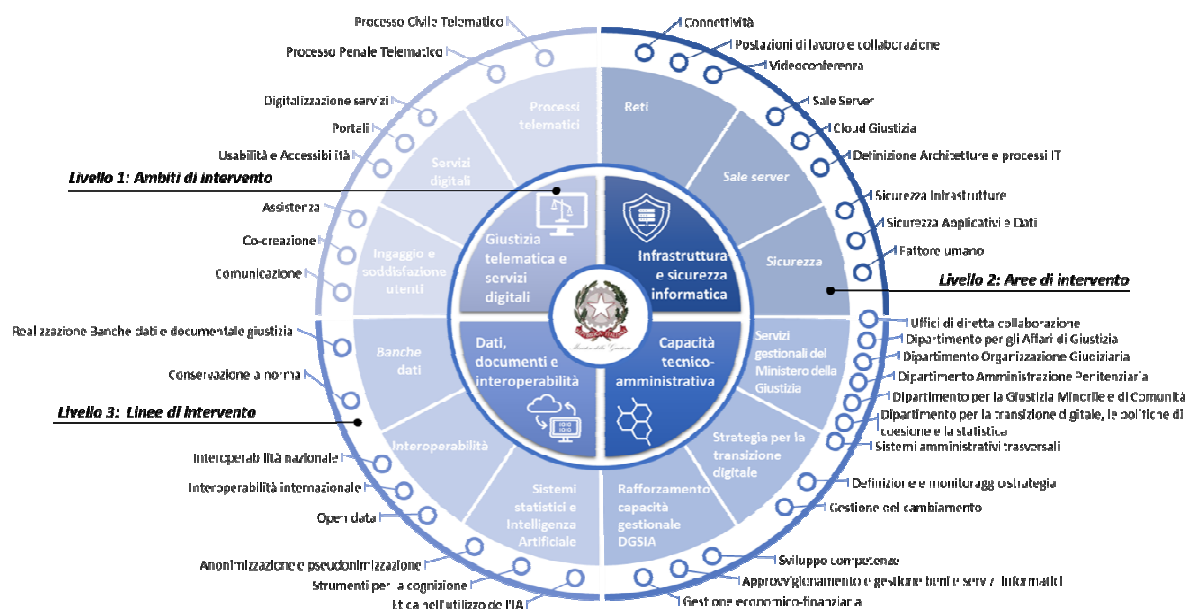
Processo Civile Telematico
Processo Penale Telematico
Digitalizzazione servizi
Portali
Usabilità e Accessibilità
Livello 1: Ambiti di intervento
Assistenza
Co-creazione
Comunicazione
Realizzazione Banche dati e documentale giustizia
Conservazione a norma
Livello 3: Linee di intervento
Interoperabilità nazionale
Interoperabilità internazionale
Open data
Anonimizzazione e pseudonimizzazione
Strumenti per la cognizione
Etica nell'utilizzo dell'IA

Processi telematici
Servizi digitali
Ingaggio e soddisfazione utenti
Banche dati
Interoperabilità
Sistemi statistici e Intelligenza Artificiale
Reti
Sale server
Sicurezza
Servizi gestionali del Ministero della Giustizia
Strategia per la transizione digitale
Rafforzamento capacità gestionale DGSIA

Giustizia telematica e servizi digitali
Infrastruttura e sicurezza informatica
Dati, documenti e interoperabilità
Capacità tecnico-amministrativa

Connettività
Postazioni di lavoro e collaborazione
Videoconferenza
Sale Server
Cloud Giustizia
Definizione Architetture e processi IT
Sicurezza Infrastrutture
Sicurezza Applicativi e Dati
Fattore umano
Livello 2: Aree di intervento
Uffici di diretta collaborazione
Dipartimento per gli Affari di Giustizia
Dipartimento Organizzazione Giudiziaria
Dipartimento Amministrazione Penitenziaria
Dipartimento per la Giustizia Minorile e di Comunità
Dipartimento per la transizione digitale, le politiche di coesione e la statistica
Sistemi amministrativi trasversali
Definizione e monitoraggio strategia
Gestione del cambiamento
Sviluppo competenze
Approvvigionamento e gestione beni e servizi informatici
Gestione economico-finanziaria